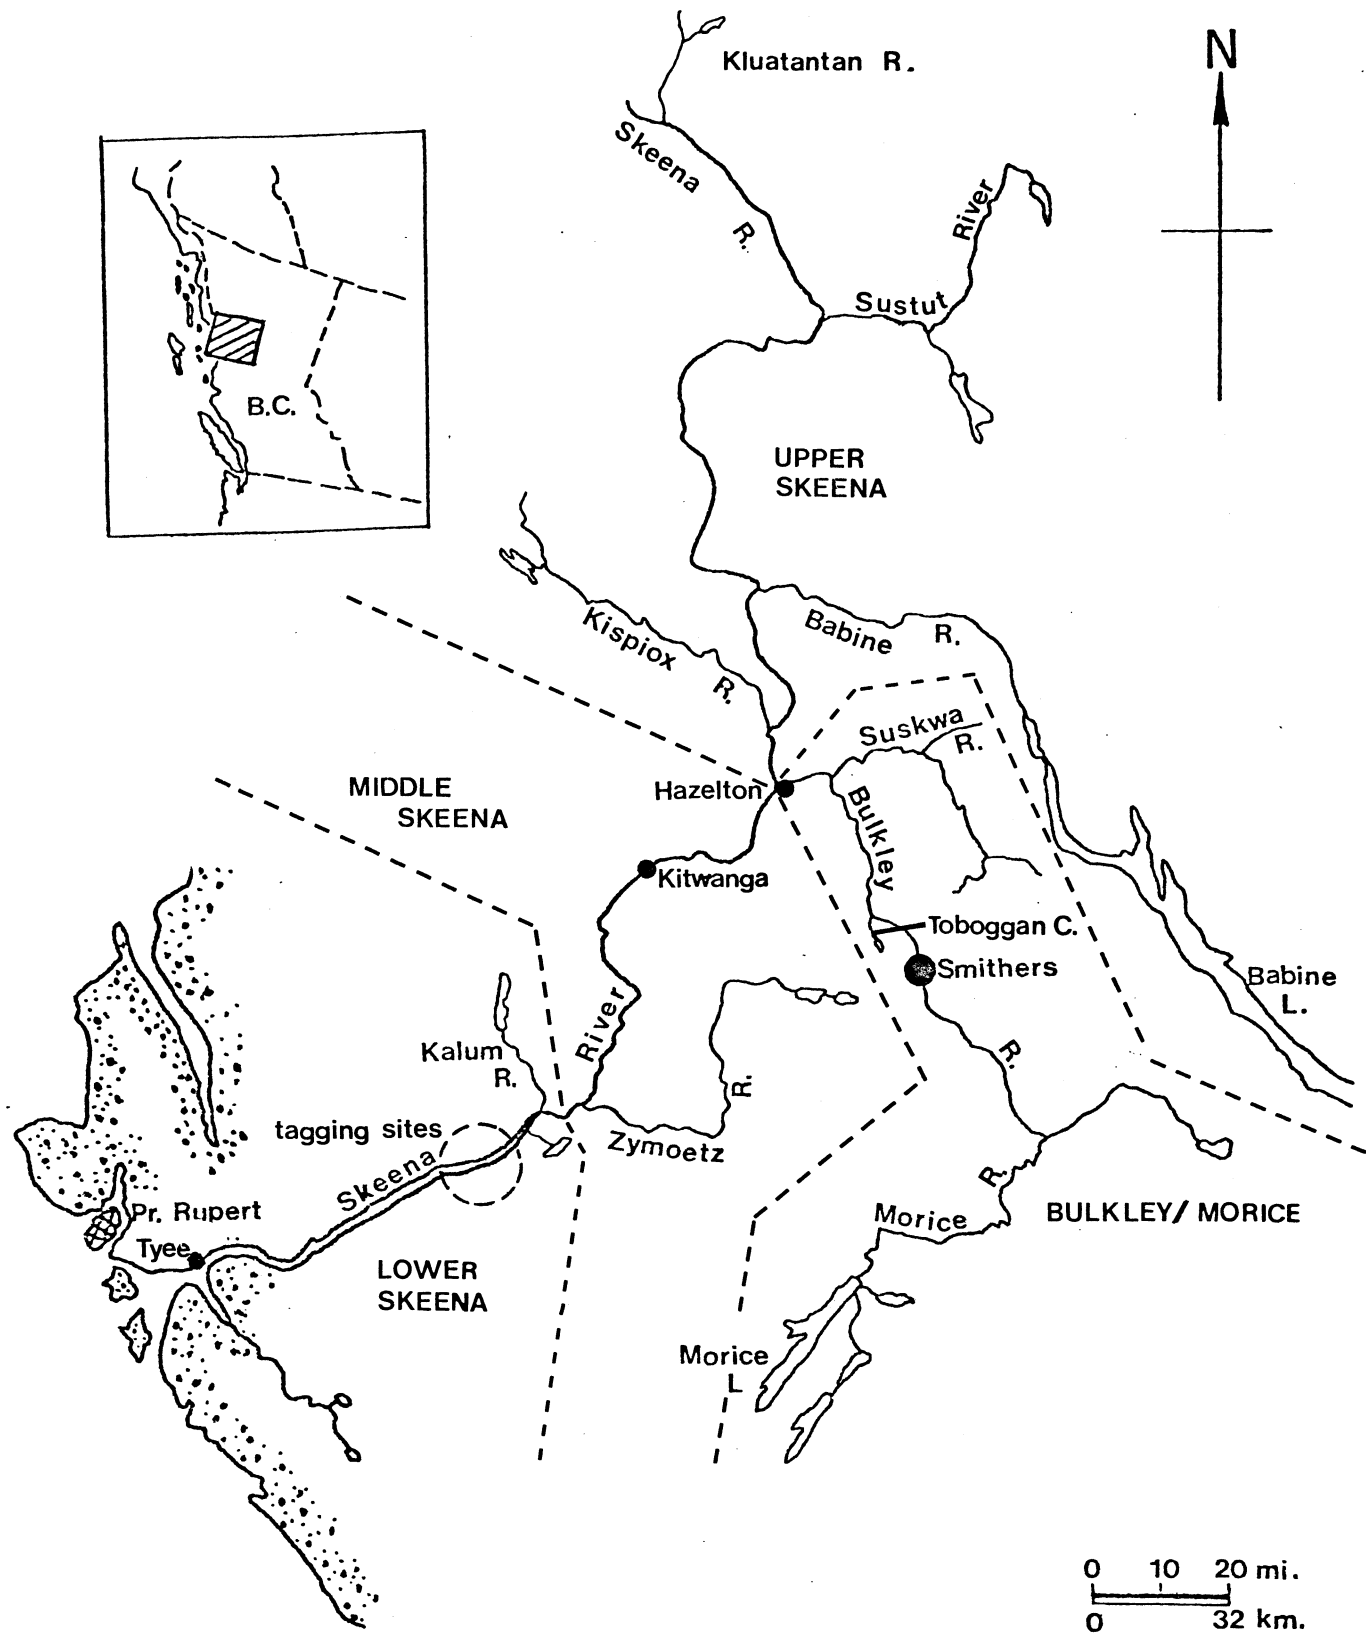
Kluatantan R.

N

Skeena R.

River

Sustut

B.C.

UPPER SKEENA

Kispiox R.

Babine R.

Suskwa R.

MIDDLE SKEENA

Hazelton

Bulkley

Kitwanga

Toboggan C.

Smithers

Babine L.

Kalum R.

River

R.

R.

tagging sites

Zymoetz

Skeena

Pr. Rupert

Tyee

R.

Morice

BULKLEY/ MORICE

LOWER SKEENA

Morice L

0 10 20 mi.
0 32 km.